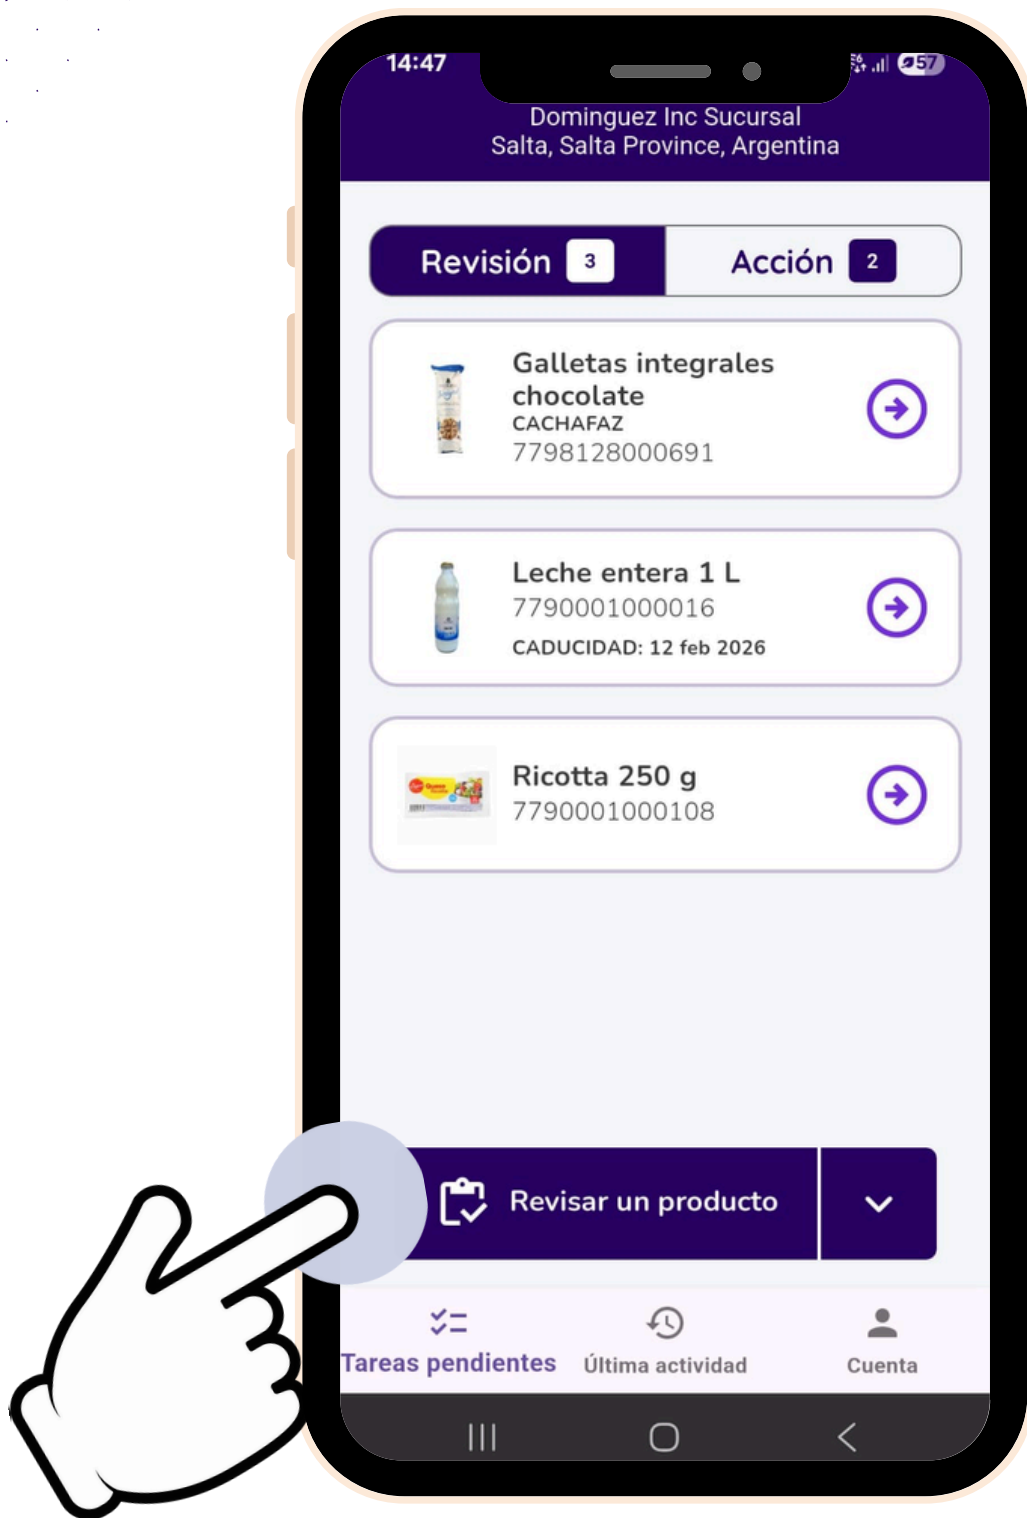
14:47

57

Dominguez Inc Sucursal
Salta, Salta Province, Argentina

Revisión 3

Acción 2

Galletas integrales chocolate
CACHAFAZ
7798128000691

Leche entera 1 L
7790001000016
CADUCIDAD: 12 feb 2026

Ricotta 250 g
7790001000108

Revisar un producto

Tareas pendientes

Última actividad

Cuenta